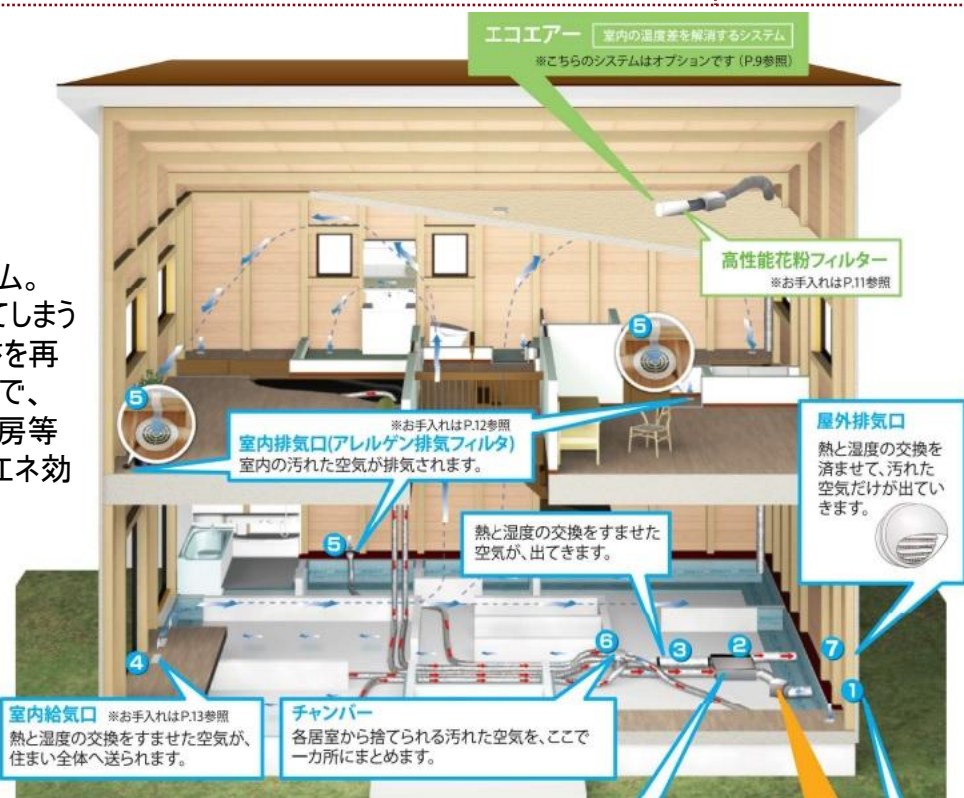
エコエアー 室内の温度差を解消するシステム
※こちらのシステムはオプションです（P.9参照）

ム。
てしまう
を再
で、
房等
エネ効

高性能花粉フィルター
※お手入れはP.11参照

5

5

※お手入れはP.12参照
室内排気口(アレルゲン排気フィルタ)
室内の汚れた空気が排気されます。

屋外排気口
熱と湿度の交換を済ませて、汚れた空気だけが出ていきます。

5

熱と湿度の交換をすませた空気が、出てきます。

4

6

3

2

7

1

室内給気口 ※お手入れはP.13参照
熱と湿度の交換をすませた空気が、住まい全体へ送られます。

チャンバー
各居室から捨てられる汚れた空気を、ここで一カ所にまとめます。